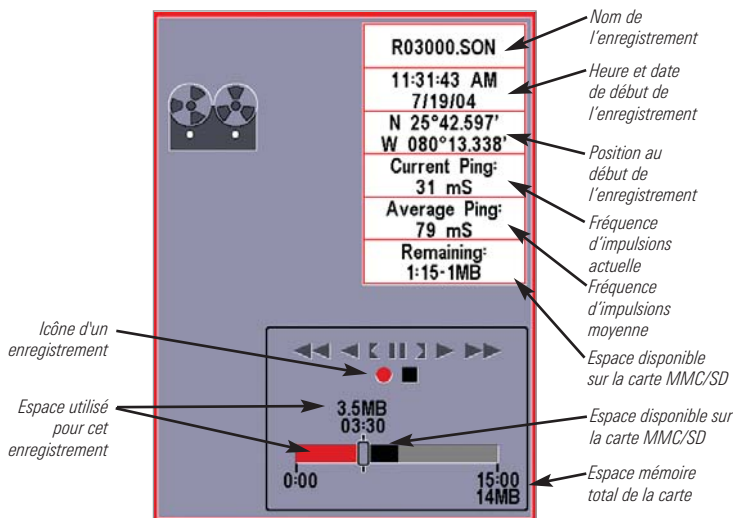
R03000.SON

11:31:43 AM
7/19/04

N 25°42.597'
W 080°13.338'

Current Ping:
31 mS

Average Ping:
79 mS

Remaining:
1:15-1MB

Nom de l'enregistrement

Heure et date de début de l'enregistrement

Position au début de l'enregistrement

Fréquence d'impulsions actuelle

Fréquence d'impulsions moyenne

Espace disponible sur la carte MMC/SD

Icône d'un enregistrement

Espace utilisé pour cet enregistrement

3.5MB
03:30

Espace disponible sur la carte MMC/SD

0:00

15:00
14MB

Espace mémoire total de la carte